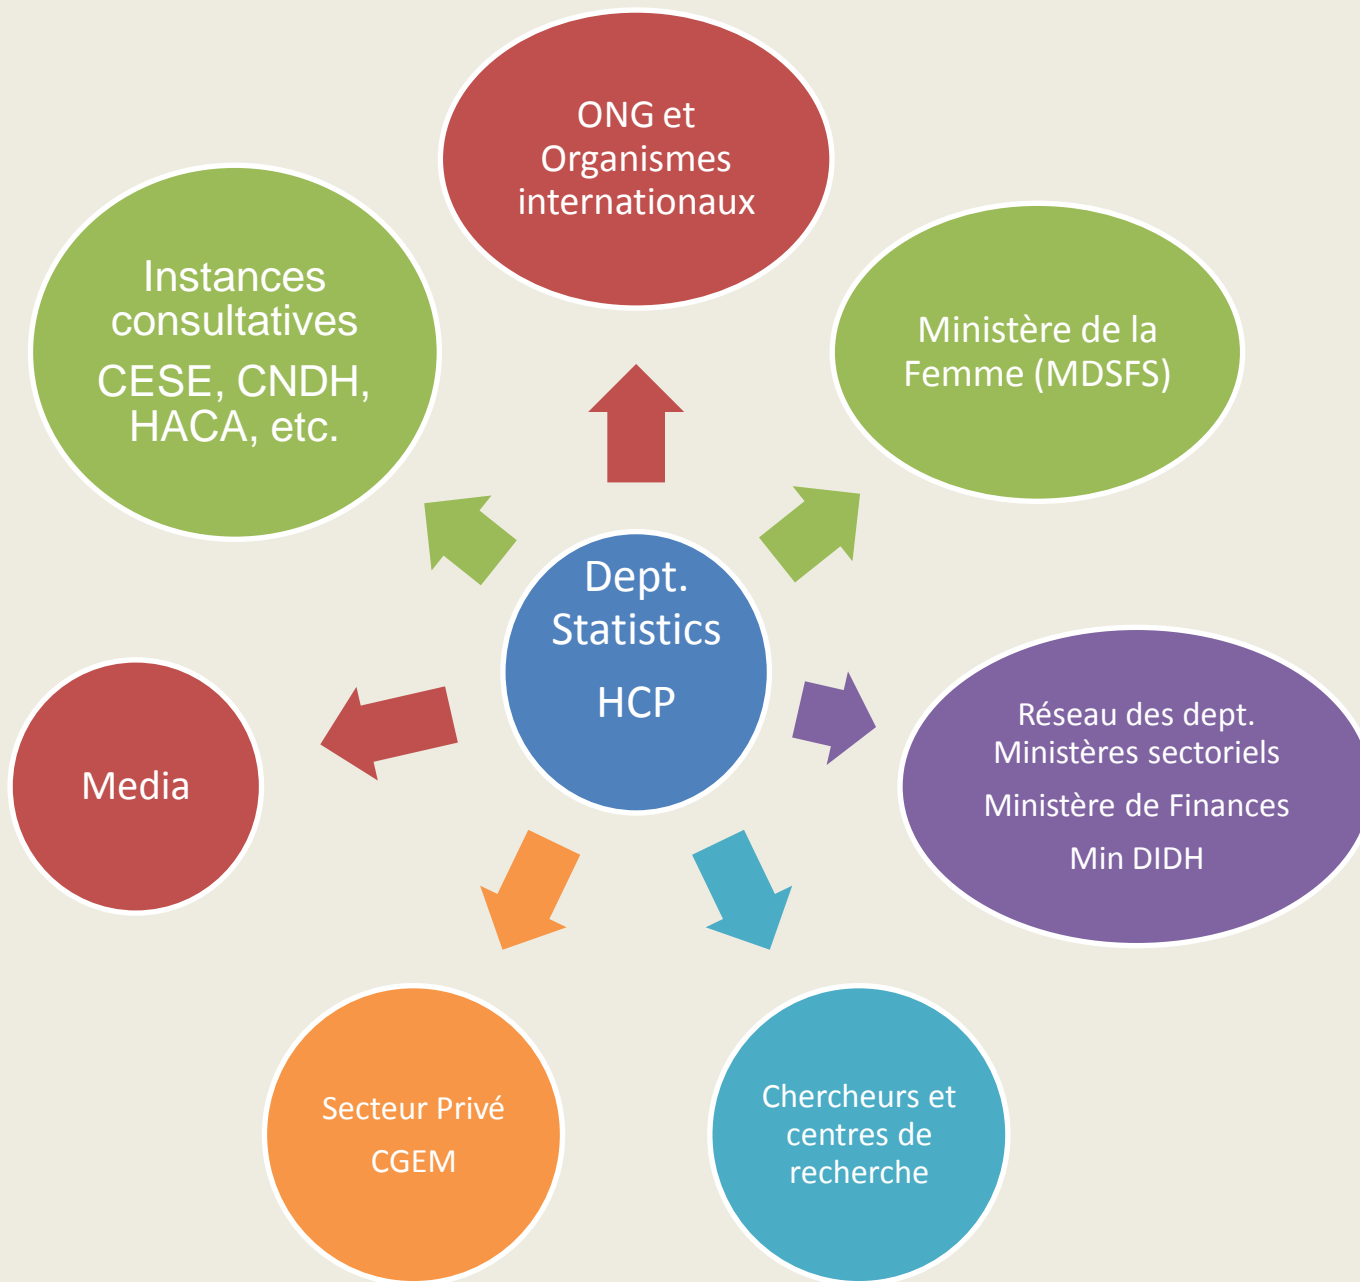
Dept. Statistics

HCP

ONG et Organismes internationaux

Ministère de la Femme (MDSFS)

Réseau des dept. Ministères sectoriels

Ministère de Finances

Min DIDH

Chercheurs et centres de recherche

Secteur Privé

CGEM

Media

Instances consultatives

CESE, CNDH, HACA, etc.